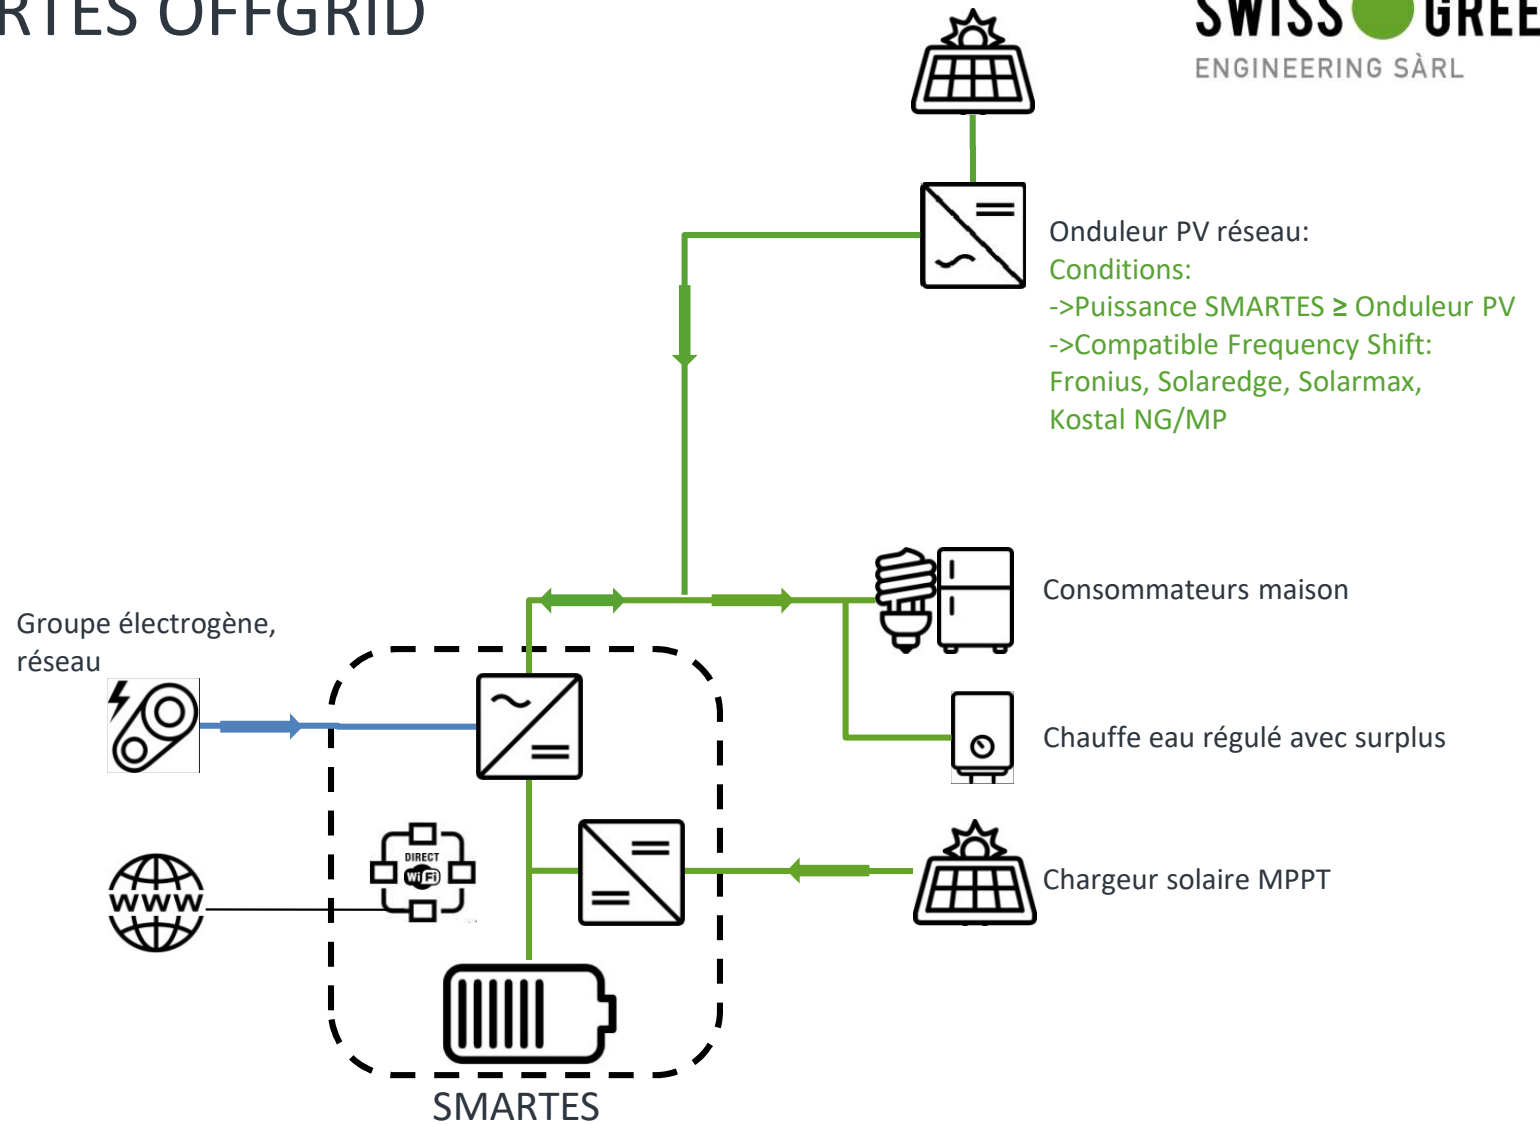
RTES OFFGRID

SWISS GREE
ENGINEERING SÀRL

Onduleur PV réseau:
Conditions:
->Puissance SMARTES ≥ Onduleur PV
->Compatible Frequency Shift:
Fronius, Solaredge, Solarmax,
Kostal NG/MP

Consommateurs maison

Groupe électrogène,
réseau

Chauffe eau régulé avec surplus

DIRECT
Wi Fi

www

Chargeur solaire MPPT

SMARTES